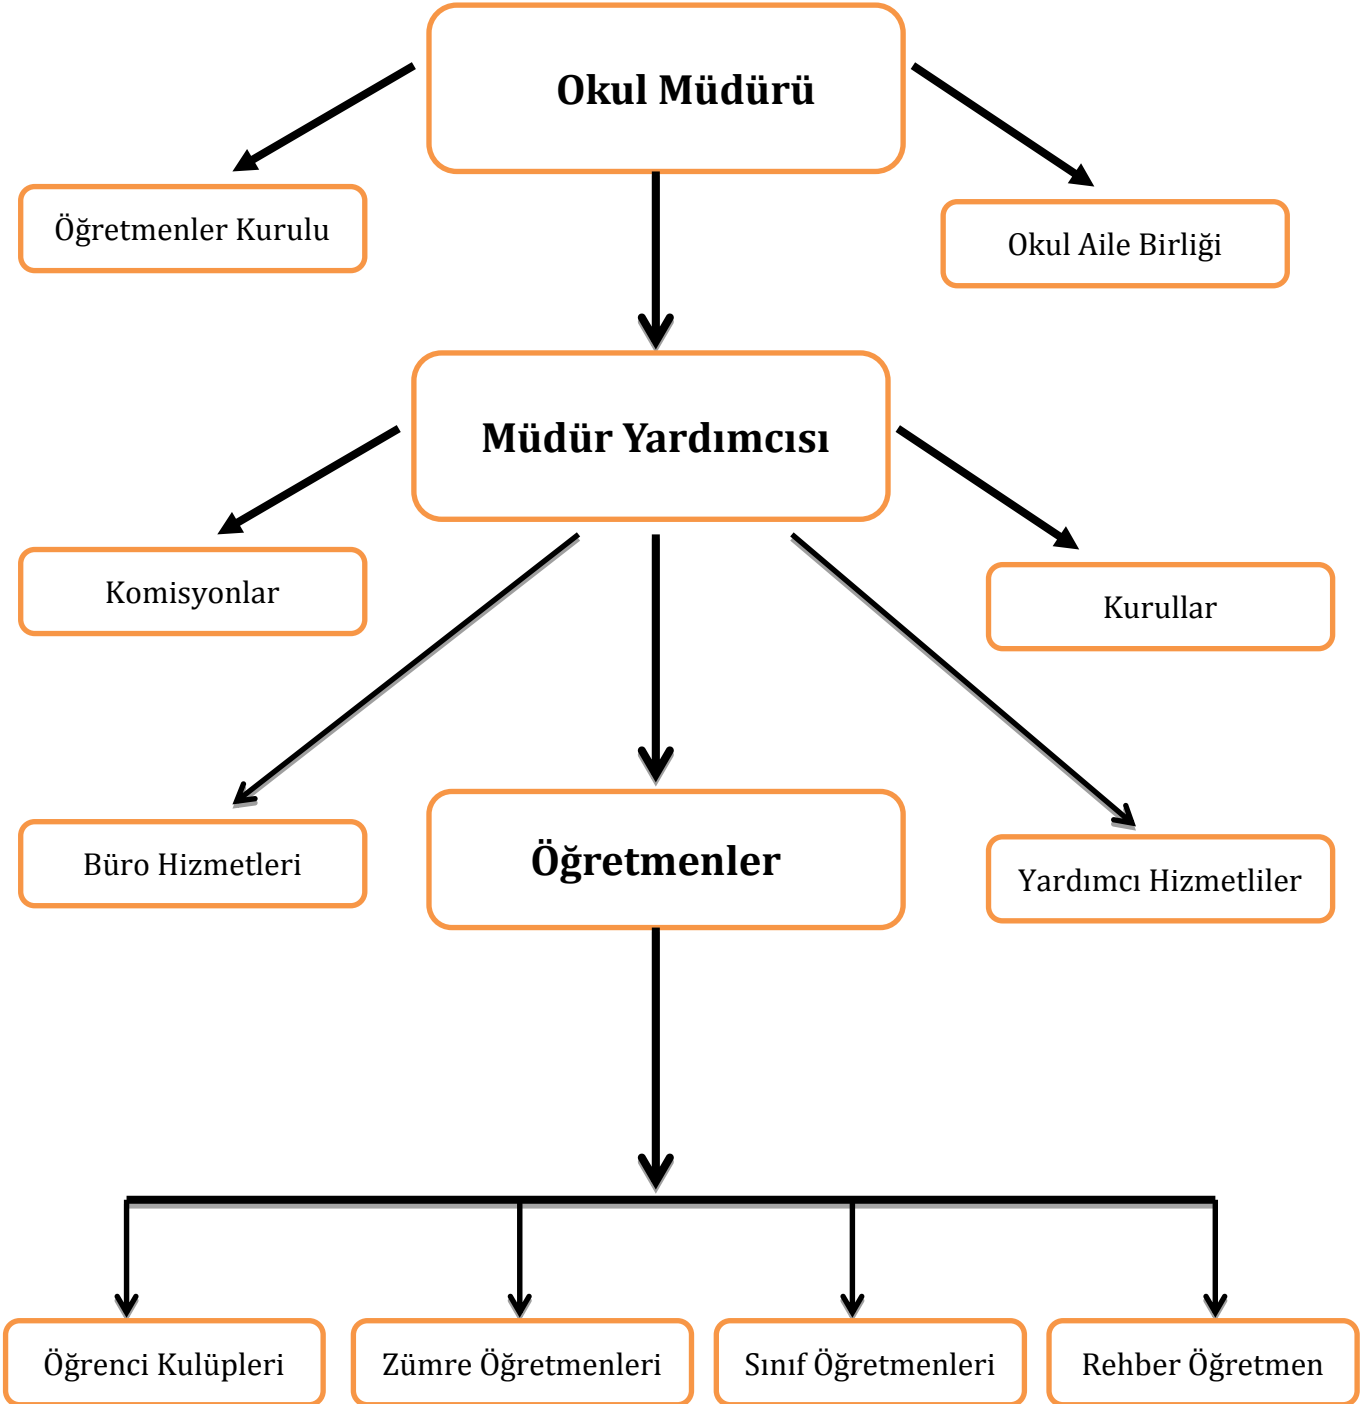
Okul Müdürü

Öğretmenler Kurulu

Okul Aile Birliği

Müdür Yardımcısı

Komisyonlar

Kurullar

Büro Hizmetleri

Öğretmenler

Yardımcı Hizmetliler

Öğrenci Kulüpleri

Zümre Öğretmenleri

Sınıf Öğretmenleri

Rehber Öğretmen